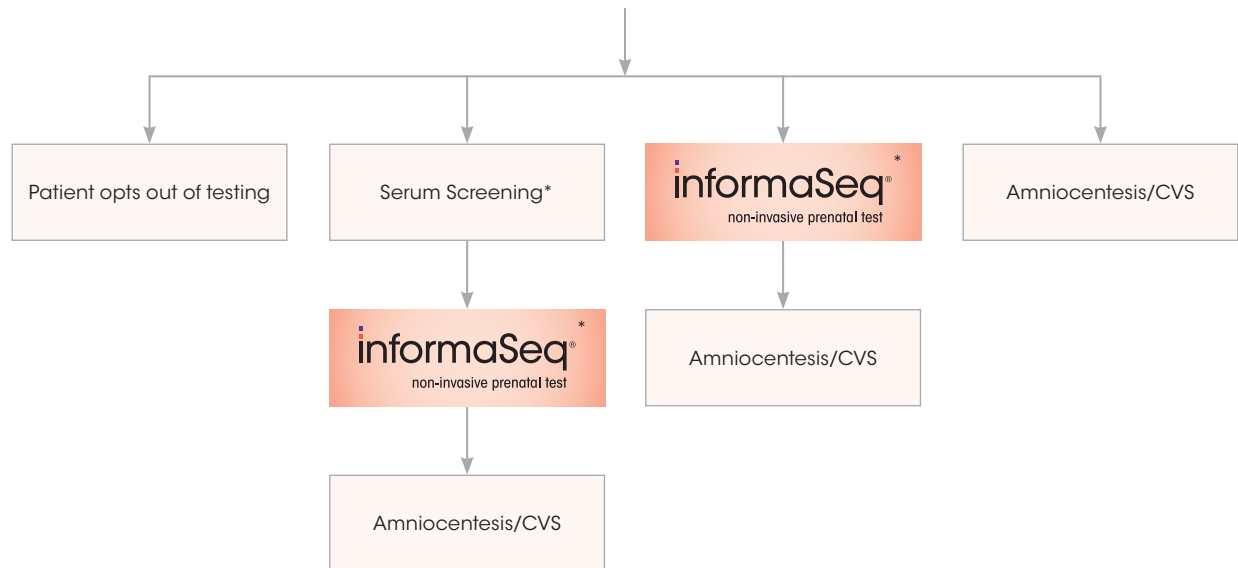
Patient opts out of testing

Serum Screening*

informaSeq® *
non-invasive prenatal test

Amniocentesis/CVS

informaSeq® *
non-invasive prenatal test

Amniocentesis/CVS

Amniocentesis/CVS

Amniocentesis/CVS